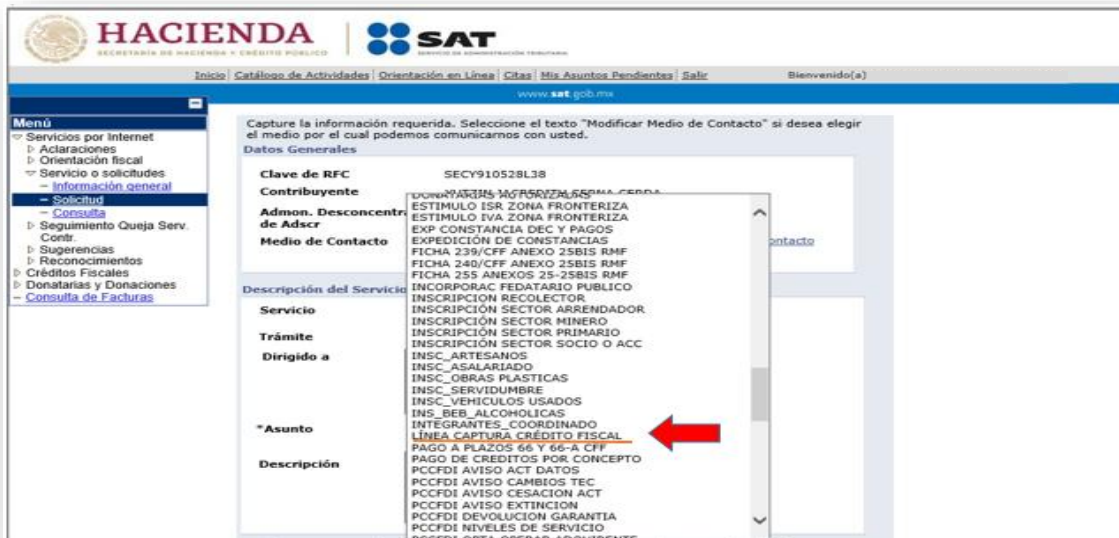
HACIENDA
SECRETARÍA DE HACIENDA Y CRÉDITO PÚBLICO

SAT
SERVICIO DE ADMINISTRACIÓN TRIBUTARIA

Inicio | Catálogo de Actividades | Orientación en Línea | Citas | Mis Asuntos Pendientes | Salir
Bienvenido(a)

www.sat.gob.mx

Menú
Servicios por Internet
Aclaraciones
Orientación fiscal
Servicio o solicitudes
– Información general
– Solicitud
– Consulta
Seguimiento Queja Serv. Contr.
Sugerencias
Reconocimientos
Créditos Fiscales
Donatarias y Donaciones
– Consulta de Facturas

Capture la información requerida. Seleccione el texto "Modificar Medio de Contacto" si desea elegir el medio por el cual podemos comunicarnos con usted.

Datos Generales

Clave de RFC SECY910528L38
Contribuyente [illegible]
Admon. Desconcentra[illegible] de Adscr
Medio de Contacto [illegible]ontacto

Descripción del Servicio
Servicio
Trámite
Dirigido a
*Asunto
Descripción

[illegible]
ESTIMULO ISR ZONA FRONTERIZA
ESTIMULO IVA ZONA FRONTERIZA
EXP CONSTANCIA DEC Y PAGOS
EXPEDICIÓN DE CONSTANCIAS
FICHA 239/CFF ANEXO 25BIS RMF
FICHA 240/CFF ANEXO 25BIS RMF
FICHA 255 ANEXOS 25-25BIS RMF
INCORPORAC FEDATARIO PUBLICO
INSCRIPCION RECOLECTOR
INSCRIPCIÓN SECTOR ARRENDADOR
INSCRIPCIÓN SECTOR MINERO
INSCRIPCIÓN SECTOR PRIMARIO
INSCRIPCIÓN SECTOR SOCIO O ACC
INSC_ARTESANOS
INSC_ASALARIADO
INSC_OBRAS PLASTICAS
INSC_SERVIDUMBRE
INSC_VEHICULOS USADOS
INS_BEB_ALCOHOLICAS
INTEGRANTES_COORDINADO
LÍNEA CAPTURA CRÉDITO FISCAL
PAGO A PLAZOS 66 Y 66-A CFF
PAGO DE CREDITOS POR CONCEPTO
PCCFDI AVISO ACT DATOS
PCCFDI AVISO CAMBIOS TEC
PCCFDI AVISO CESACION ACT
PCCFDI AVISO EXTINCION
PCCFDI DEVOLUCION GARANTIA
PCCFDI NIVELES DE SERVICIO
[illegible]